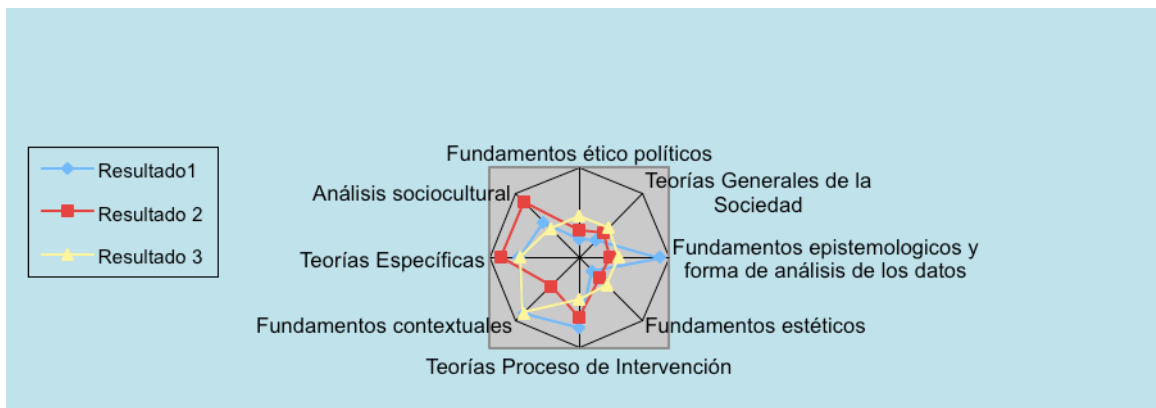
Resultado1

Resultado 2

Resultado 3

Fundamentos ético políticos

Teorías Generales de la Sociedad

Fundamentos epistemologicos y forma de análisis de los datos

Fundamentos estéticos

Teorías Proceso de Intervención

Fundamentos contextuales

Teorías Específicas

Análisis sociocultural